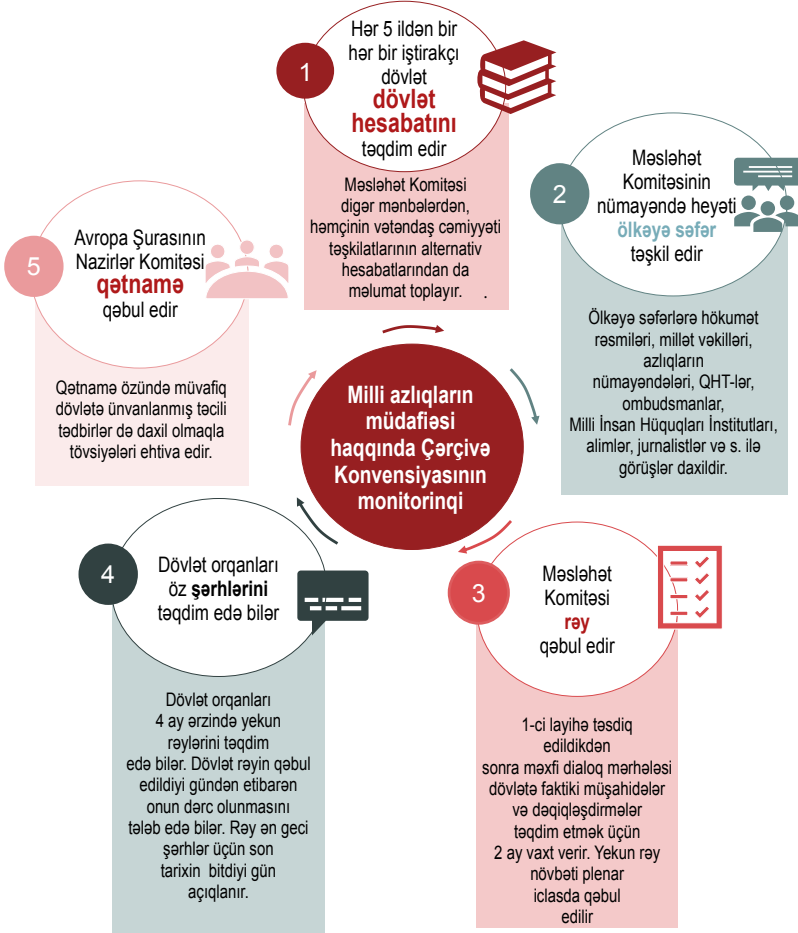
Milli azlıqların müdafiəsi haqqında Çərçivə Konvensiyasının monitorinqi

1

Hər 5 ildən bir hər bir iştirakçı dövlət dövlət hesabatını təqdim edir

Məsləhət Komitəsi digər mənbələrdən, həmçinin vətəndaş cəmiyyəti təşkilatlarının alternativ hesabatlarından da məlumat toplayır.

2

Məsləhət Komitəsinin nümayəndə heyəti ölkəyə səfər təşkil edir

Ölkəyə səfərlərə hökumət rəsmiləri, millət vəkilləri, azlıqların nümayəndələri, QHT-lər, ombudsmanlar, Milli İnsan Hüquqları İnstitutları, alimlər, jurnalistlər və s. ilə görüşlər daxildir.

3

Məsləhət Komitəsi rəy qəbul edir

1-ci layihə təsdiq edildikdən sonra məxfi dialoq mərhələsi dövlətə faktiki müşahidələr və dəqiqləşdirmələr təqdim etmək üçün 2 ay vaxt verir. Yekun rəy növbəti plenar iclasda qəbul edilir

4

Dövlət orqanları öz şərhlərini təqdim edə bilər

Dövlət orqanları 4 ay ərzində yekun rəylərini təqdim edə bilər. Dövlət rəyin qəbul edildiyi gündən etibarən onun dərc olunmasını tələb edə bilər. Rəy ən geci şərhlər üçün son tarixin bitdiyi gün açıqlanır.

5

Avropa Şurasının Nazirlər Komitəsi qətnamə qəbul edir

Qətnamə özündə müvafiq dövlətə ünvanlanmış təcili tədbirlər də daxil olmaqla tövsiyələri ehtiva edir.